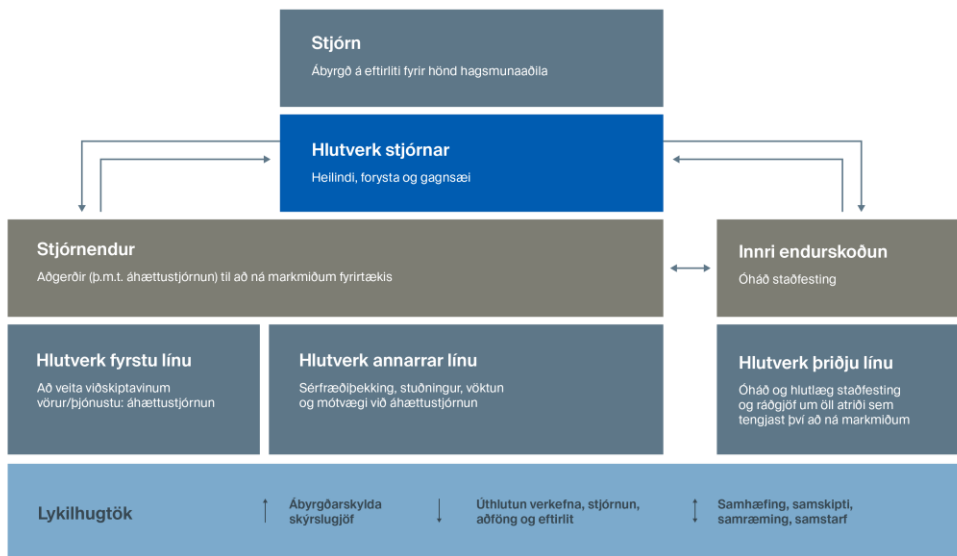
Stjórn
Ábyrgð á eftirliti fyrir hönd hagsmunaaðila

Hlutverk stjórnar
Heilindi, forysta og gagnsæi

Stjórnendur
Aðgerðir (þ.m.t. áhættustjórnun) til að ná markmiðum fyrirtækis

Innri endurskoðun
Óháð staðfesting

Hlutverk fyrstu línu
Að veita viðskiptavinum vörur/þjónustu: áhættustjórnun

Hlutverk annarrar línu
Sérfræðiþekking, stuðningur, vöktun og mótvægi við áhættustjórnun

Hlutverk þriðju línu
Óháð og hlutlæg staðfesting og ráðgjöf um öll atriði sem tengjast því að ná markmiðum

Lykilhugtök

Ábyrgðarskylda skýrslugjöf

Úthlutun verkefna, stjórnun, aðföng og eftirlit

Samhæfing, samskipti, samræming, samstarf